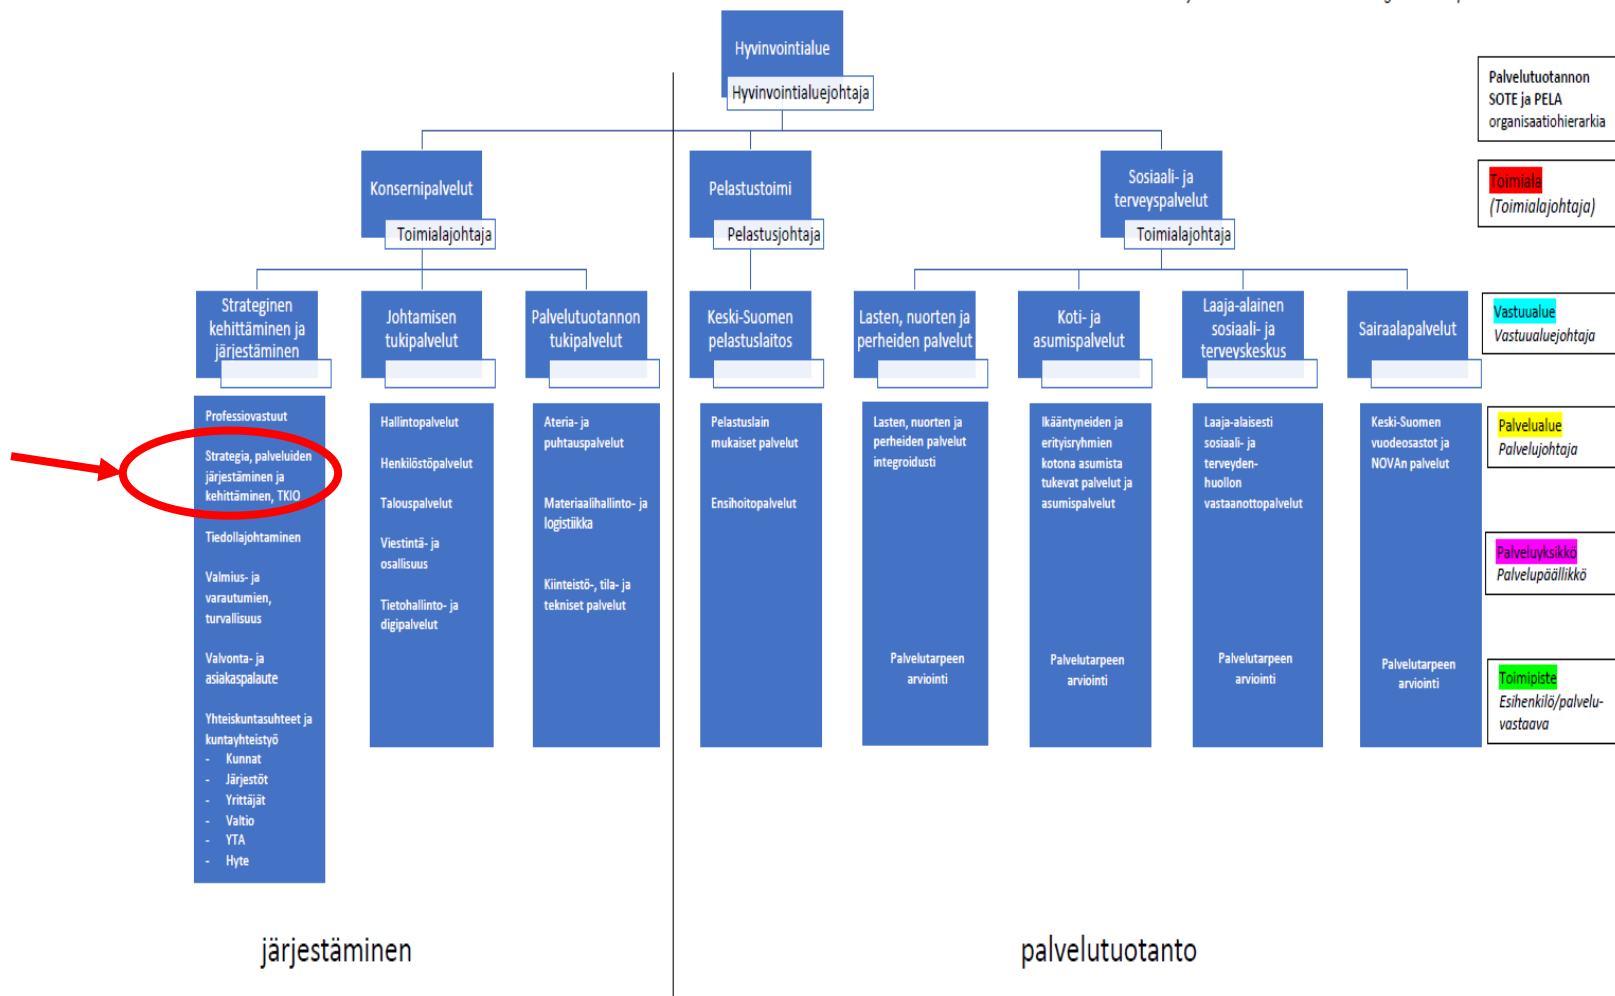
Hyvinvointialue
Hyvinvointialuejohtaja

Palvelutuotannon SOTE ja PELA organisaatiohierarkia

Toimiala
(Toimialajohtaja)

Vastuualue
Vastuualuejohtaja

Palvelualue
Palvelujohtaja

Palveluyksikkö
Palvelupäällikkö

Toimipiste
Esihenkilö/palveluvastaava

Konsernipalvelut
Toimialajohtaja

Pelastustoimi
Pelastusjohtaja

Sosiaali- ja terveyspalvelut
Toimialajohtaja

Strateginen kehittäminen ja järjestäminen

Professiovastuut

Strategia, palveluiden järjestäminen ja kehittäminen, TKIO

Tiedollajohtaminen

Valmius- ja varautumien, turvallisuus

Valvonta- ja asiakaspalaute

Yhteiskuntasuhteet ja kuntayhteistyö
- Kunnat
- Järjestöt
- Yrittäjät
- Valtio
- YTA
- Hyte

Johtamisen tukipalvelut

Hallintopalvelut

Henkilöstöpalvelut

Talouspalvelut

Viestintä- ja osallisuus

Tietohallinto- ja digipalvelut

Palvelutuotannon tukipalvelut

Ateria- ja puhtauspalvelut

Materiaalihallinto- ja logistiikka

Kiinteistö-, tila- ja tekniset palvelut

Keski-Suomen pelastuslaitos

Pelastuslain mukaiset palvelut

Ensihoitopalvelut

Lasten, nuorten ja perheiden palvelut

Lasten, nuorten ja perheiden palvelut integroidusti

Palvelutarpeen arviointi

Koti- ja asumispalvelut

Ikääntyneiden ja erityisryhmien kotona asumista tukevat palvelut ja asumispalvelut

Palvelutarpeen arviointi

Laaja-alainen sosiaali- ja terveyskeskus

Laaja-alaisesti sosiaali- ja terveyden-huollon vastaanottopalvelut

Palvelutarpeen arviointi

Sairaalapalvelut

Keski-Suomen vuodeosastot ja NOVAn palvelut

Palvelutarpeen arviointi

järjestäminen

palvelutuotanto